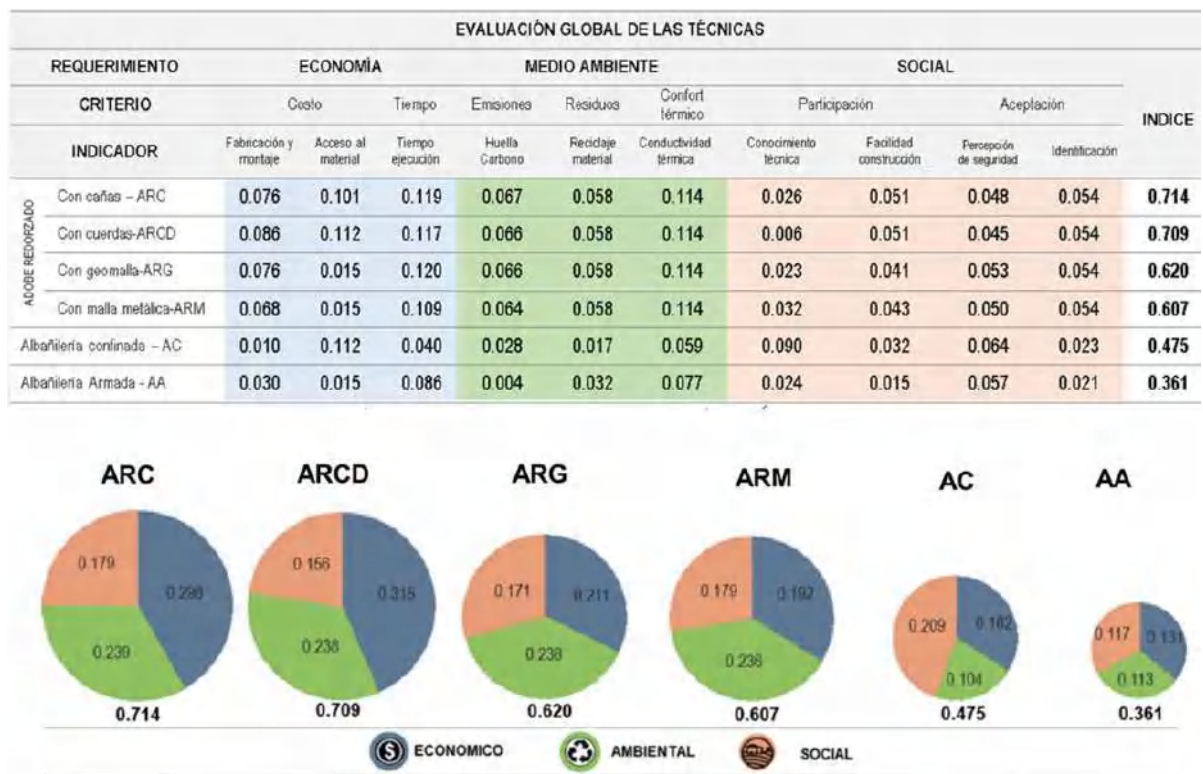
EVALUACIÓN GLOBAL DE LAS TÉCNICAS

| REQUERIMIENTO | | ECONOMÍA | | | MEDIO AMBIENTE | | | SOCIAL | | | | INDICE |
|---|---|---|---|---|---|---|---|---|---|---|---|---|
| CRITERIO | | Costo | | Tiempo | Emisiones | Residuos | Confort térmico | Participación | | Aceptación | | |
| INDICADOR | | Fabricación y montaje | Acceso al material | Tiempo ejecución | Huella Carbono | Reciclaje material | Conductividad térmica | Conocimiento tecnica | Facilidad construcción | Percepción de seguridad | Identificación | |
| ADOBE REFORZADO | Con cañas – ARC | 0.076 | 0.101 | 0.119 | 0.067 | 0.058 | 0.114 | 0.026 | 0.051 | 0.048 | 0.054 | 0.714 |
| | Con cuerdas-ARCD | 0.086 | 0.112 | 0.117 | 0.066 | 0.058 | 0.114 | 0.006 | 0.051 | 0.045 | 0.054 | 0.709 |
| | Con geomalla-ARG | 0.076 | 0.015 | 0.120 | 0.066 | 0.058 | 0.114 | 0.023 | 0.041 | 0.053 | 0.054 | 0.620 |
| | Con malla metálica-ARM | 0.068 | 0.015 | 0.109 | 0.064 | 0.058 | 0.114 | 0.032 | 0.043 | 0.050 | 0.054 | 0.607 |
| Albañilería confinada – AC | | 0.010 | 0.112 | 0.040 | 0.028 | 0.017 | 0.059 | 0.090 | 0.032 | 0.064 | 0.023 | 0.475 |
| Albañilería Armada - AA | | 0.030 | 0.015 | 0.086 | 0.004 | 0.032 | 0.077 | 0.024 | 0.015 | 0.057 | 0.021 | 0.361 |

ARC
0.179
0.296
0.239
0.714

ARCD
0.156
0.315
0.238
0.709

ARG
0.171
0.211
0.238
0.620

ARM
0.179
0.192
0.236
0.607

AC
0.209
0.162
0.104
0.475

AA
0.117
0.131
0.113
0.361

ECONOMICO AMBIENTAL SOCIAL